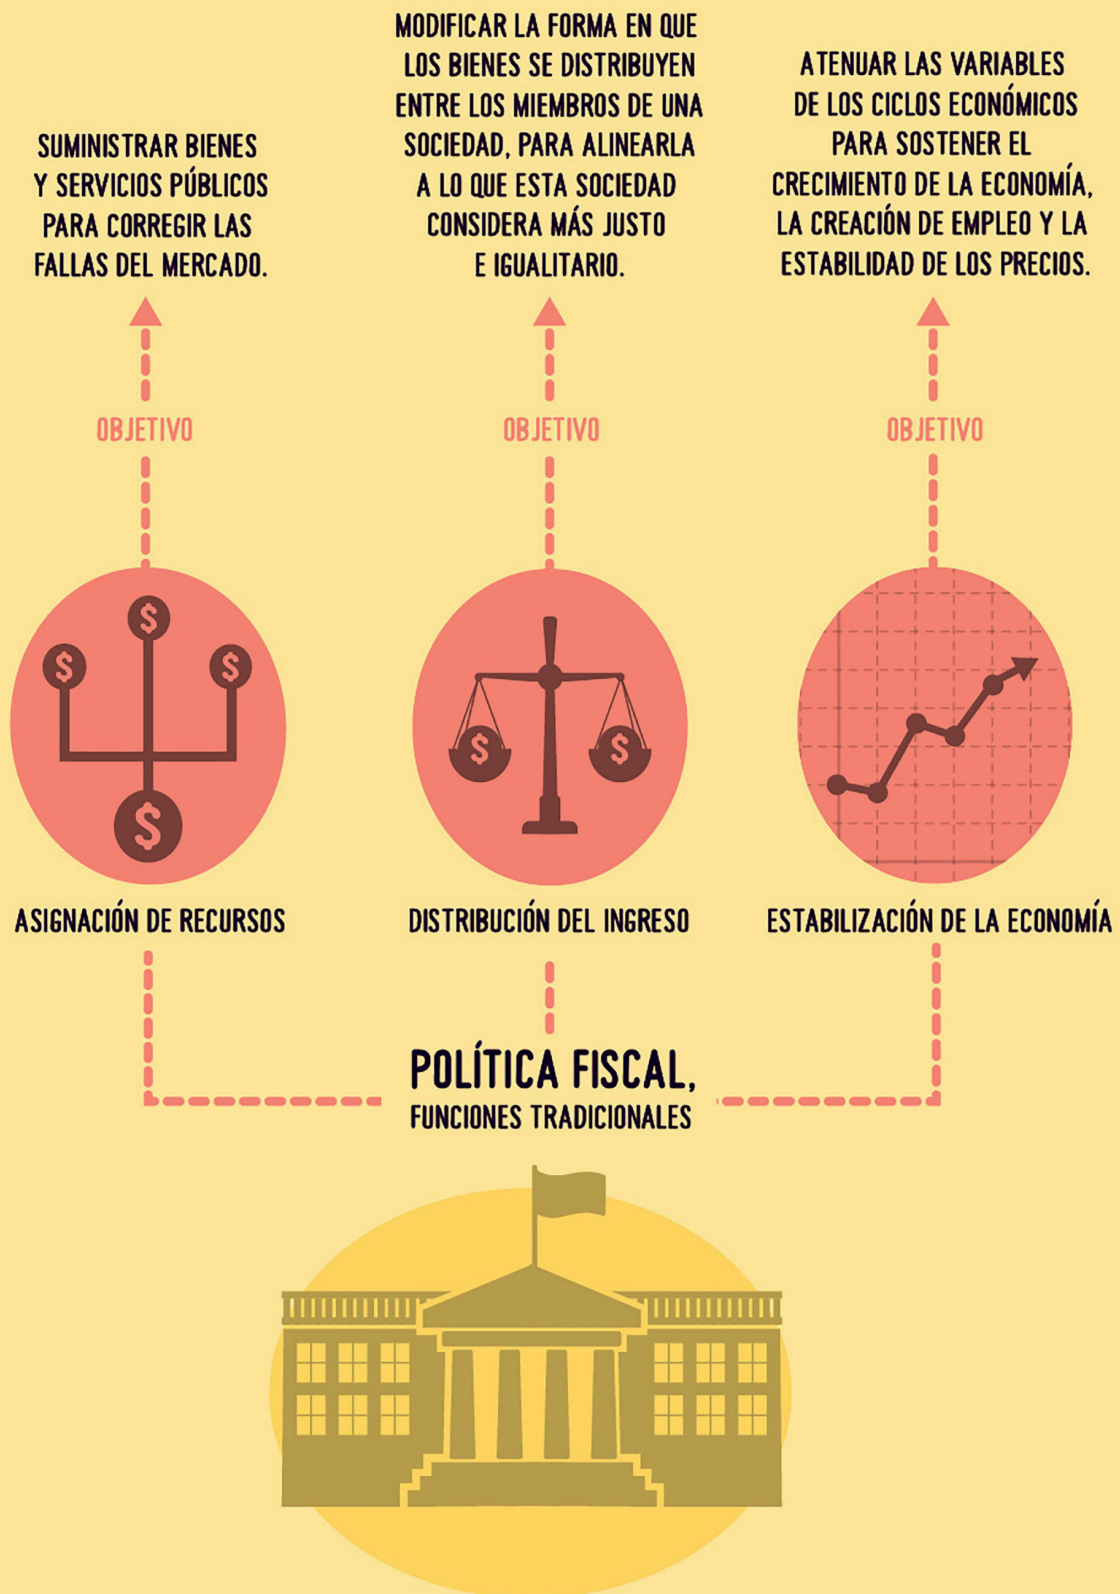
SUMINISTRAR BIENES Y SERVICIOS PÚBLICOS PARA CORREGIR LAS FALLAS DEL MERCADO.

MODIFICAR LA FORMA EN QUE LOS BIENES SE DISTRIBUYEN ENTRE LOS MIEMBROS DE UNA SOCIEDAD, PARA ALINEARLA A LO QUE ESTA SOCIEDAD CONSIDERA MÁS JUSTO E IGUALITARIO.

ATENUAR LAS VARIABLES DE LOS CICLOS ECONÓMICOS PARA SOSTENER EL CRECIMIENTO DE LA ECONOMÍA, LA CREACIÓN DE EMPLEO Y LA ESTABILIDAD DE LOS PRECIOS.

OBJETIVO

OBJETIVO

OBJETIVO

$

$

$

$

$

$

ASIGNACIÓN DE RECURSOS

DISTRIBUCIÓN DEL INGRESO

ESTABILIZACIÓN DE LA ECONOMÍA

POLÍTICA FISCAL,
FUNCIONES TRADICIONALES